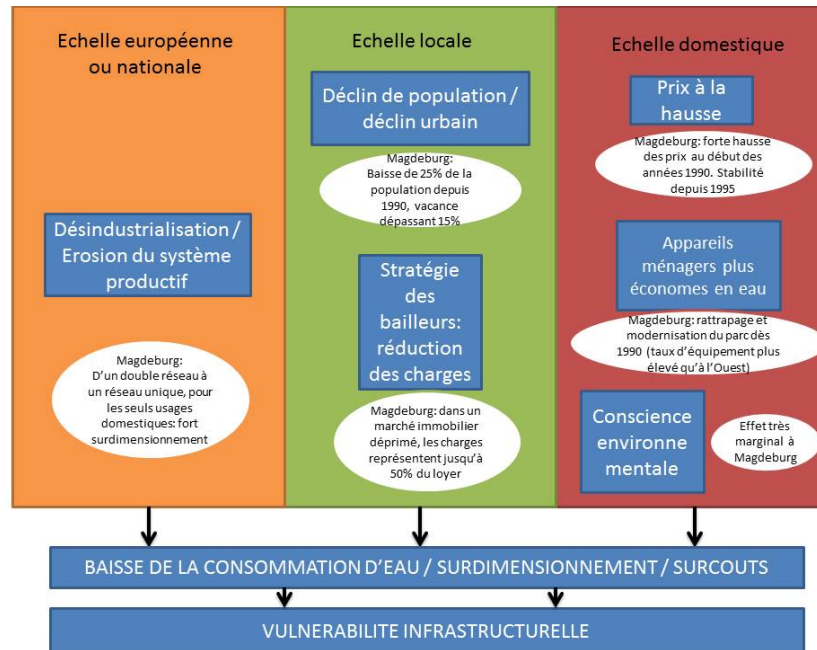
Echelle européenne ou nationale

Désindustrialisation / Erosion du système productif

Magdeburg: D'un double réseau à un réseau unique, pour les seuls usages domestiques: fort surdimensionnement

Echelle locale

Déclin de population / déclin urbain

Magdeburg: Baisse de 25% de la population depuis 1990, vacance dépassant 15%

Stratégie des bailleurs: réduction des charges

Magdeburg: dans un marché immobilier déprimé, les charges représentent jusqu'à 50% du loyer

Echelle domestique

Prix à la hausse

Magdeburg: forte hausse des prix au début des années 1990. Stabilité depuis 1995

Appareils ménagers plus économes en eau

Magdeburg: rattrapage et modernisation du parc dès 1990 (taux d'équipement plus élevé qu'à l'Ouest)

Conscience environne mentale

Effet très marginal à Magdeburg

BAISSE DE LA CONSOMMATION D'EAU / SURDIMENSIONNEMENT / SURCOUTS

VULNERABILITE INFRASTRUCTURELLE